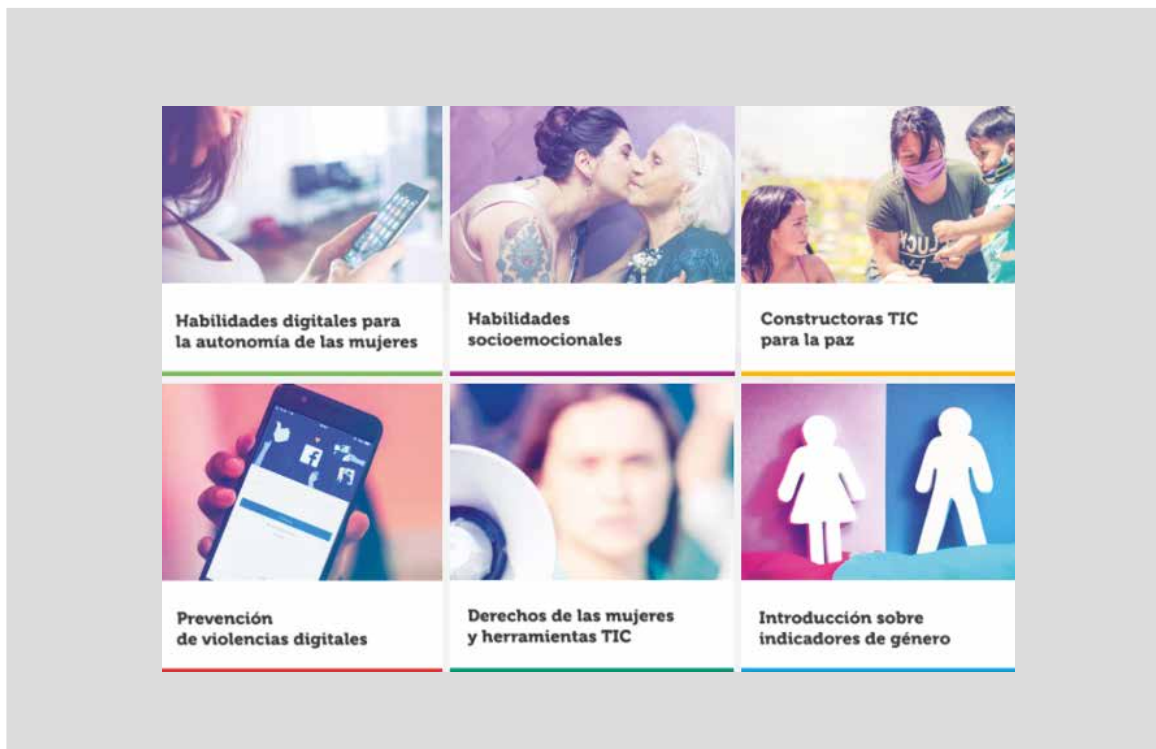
Habilidades digitales para la autonomía de las mujeres

Habilidades socioemocionales

Constructoras TIC para la paz

Prevención de violencias digitales

Derechos de las mujeres y herramientas TIC

Introducción sobre indicadores de género